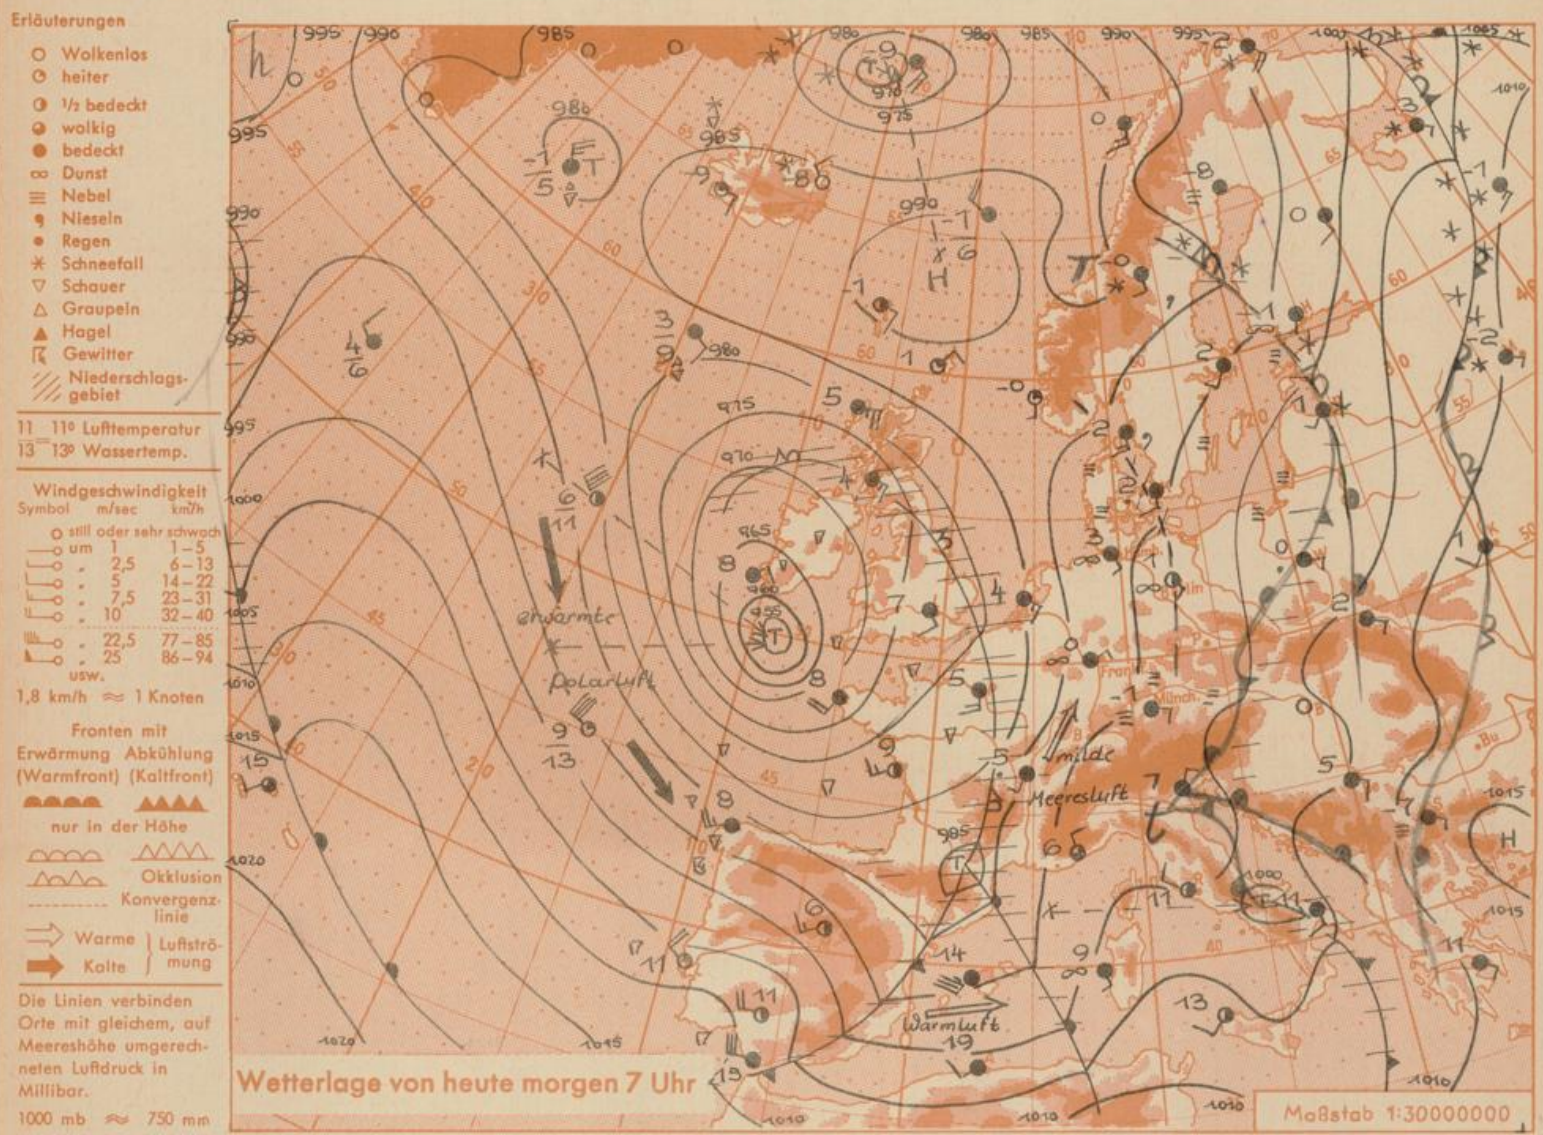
Erläuterungen

Wolkenlos
heiter
½ bedeckt
wolkig
bedeckt
Dunst
Nebel
Nieseln
Regen
Schneefall
Schauer
Graupeln
Hagel
Gewitter
Niederschlagsgebiet

11 11° Lufttemperatur
13 13° Wassertemp.

Windgeschwindigkeit

| Symbol | m/sec | km/h |
|---|---|---|
| | still oder sehr schwach | |
| | um 1 | 1–5 |
| | 2,5 | 6–13 |
| | 5 | 14–22 |
| | 7,5 | 23–31 |
| | 10 | 32–40 |
| | 22,5 | 77–85 |
| | 25 | 86–94 |
| | usw. | |

1,8 km/h ≈ 1 Knoten

Fronten mit Erwärmung (Warmfront) Abkühlung (Kaltfront)

nur in der Höhe

Okklusion

Konvergenzlinie

Warme Kalte Luftströmung

Die Linien verbinden Orte mit gleichem, auf Meereshöhe umgerechneten Luftdruck in Millibar.

1000 mb ≈ 750 mm

995 990 985 980 975 970 965 960 955 1000 1005 1010 1015 1020 1025

Erwärmte Polarluft

milde Meeresluft

Warmluft

H T

Wetterlage von heute morgen 7 Uhr

Maßstab 1:30000000